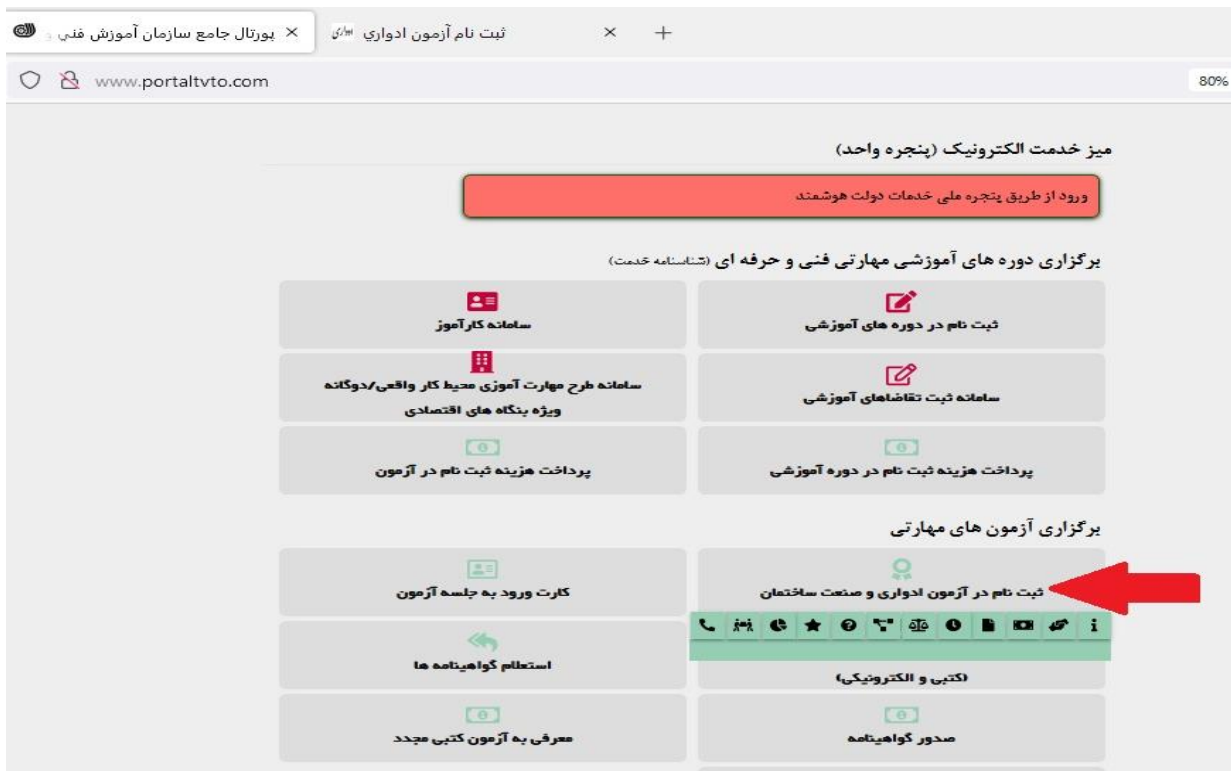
پورتال جامع سازمان آموزش فنی و

ثبت نام آزمون ادواري

www.portaltvto.com

80%

میز خدمت الکترونیک (پنجره واحد)

ورود از طریق پنجره ملی خدمات دولت هوشمند

برگزاری دوره های آموزشی مهارتی فنی و حرفه ای (شناسنامه خدمت)

ثبت نام در دوره های آموزشی

سامانه کارآموز

سامانه ثبت تقاضاهای آموزشی

سامانه طرح مهارت آموزی محیط کار واقعی/دوگانه ویژه بنگاه های اقتصادی

پرداخت هزینه ثبت نام در دوره آموزشی

پرداخت هزینه ثبت نام در آزمون

برگزاری آزمون های مهارتی

ثبت نام در آزمون ادواری و صنعت ساختمان

کارت ورود به جلسه آزمون

i

استعلام گواهینامه ها

(کتبی و الکترونیکی)

صدور گواهینامه

معرفی به آزمون کتبی مجدد